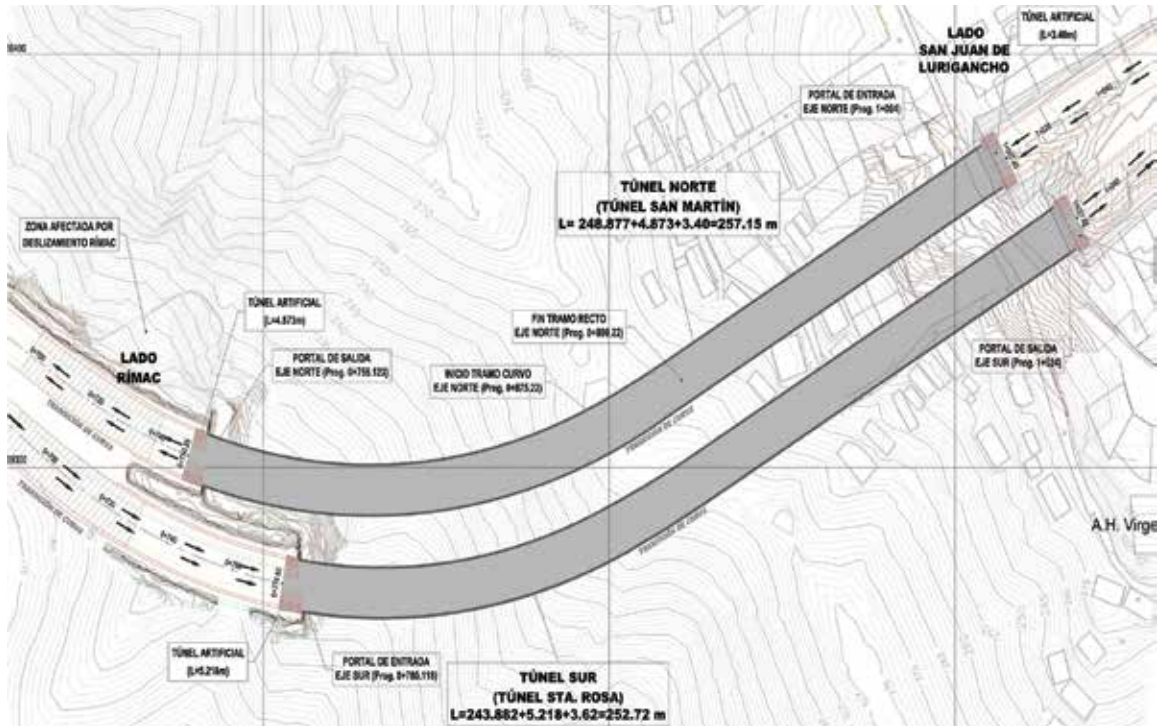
LADO SAN JUAN DE LURIGANCHO

TÚNEL ARTIFICIAL (L=3.40m)

PORTAL DE ENTRADA EJE NORTE (Prog. 1+004)

TÚNEL NORTE (TÚNEL SAN MARTÍN) L= 248.877+4.873+3.40=257.15 m

ZONA AFECTADA POR DESLIZAMIENTO RÍMAC

TÚNEL ARTIFICIAL (L=4.873m)

LADO RÍMAC

PORTAL DE SALIDA EJE NORTE (Prog. 0+755.123)

FIN TRAMO RECTO EJE NORTE (Prog. 0+886.22)

INICIO TRAMO CURVO EJE NORTE (Prog. 0+875.22)

PORTAL DE SALIDA EJE SUR (Prog. 1+024)

A.H. Virge

TÚNEL ARTIFICIAL (L=5.218m)

PORTAL DE ENTRADA EJE SUR (Prog. 0+780.118)

TÚNEL SUR (TÚNEL STA. ROSA) L=243.882+5.218+3.62=252.72 m